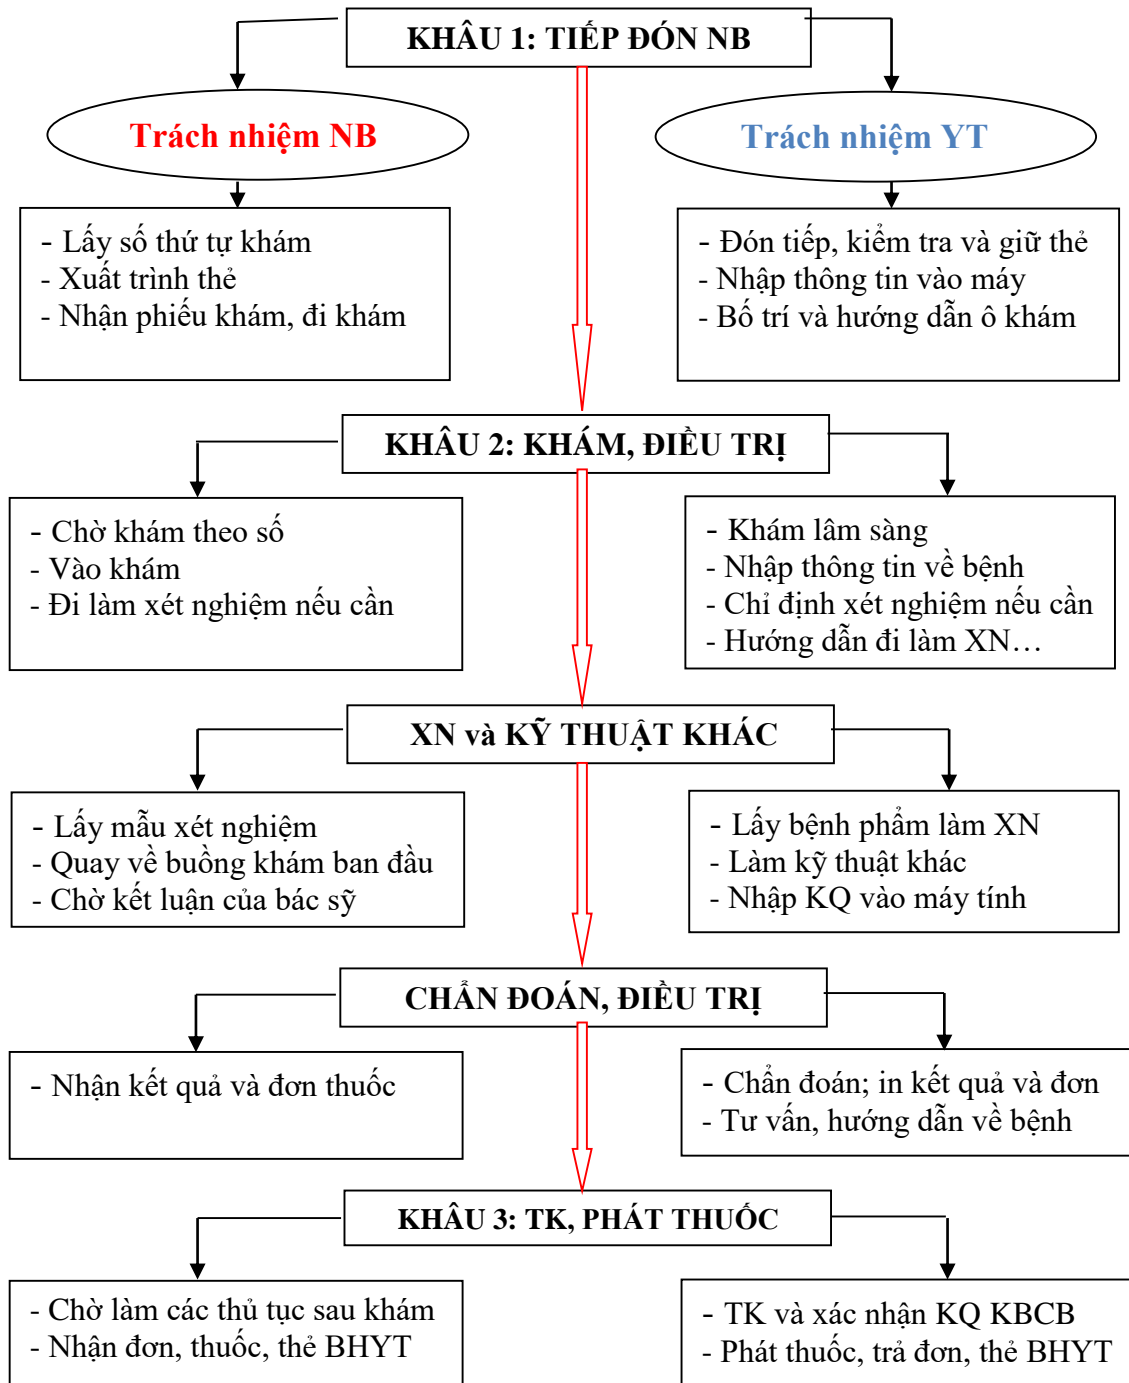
KHÂU 1: TIẾP ĐÓN NB

Trách nhiệm NB

Trách nhiệm YT

- Lấy số thứ tự khám
- Xuất trình thẻ
- Nhận phiếu khám, đi khám

- Đón tiếp, kiểm tra và giữ thẻ
- Nhập thông tin vào máy
- Bố trí và hướng dẫn ô khám

KHÂU 2: KHÁM, ĐIỀU TRỊ

- Chờ khám theo số
- Vào khám
- Đi làm xét nghiệm nếu cần

- Khám lâm sàng
- Nhập thông tin về bệnh
- Chỉ định xét nghiệm nếu cần
- Hướng dẫn đi làm XN…

XN và KỸ THUẬT KHÁC

- Lấy mẫu xét nghiệm
- Quay về buồng khám ban đầu
- Chờ kết luận của bác sỹ

- Lấy bệnh phẩm làm XN
- Làm kỹ thuật khác
- Nhập KQ vào máy tính

CHẨN ĐOÁN, ĐIỀU TRỊ

- Nhận kết quả và đơn thuốc

- Chẩn đoán; in kết quả và đơn
- Tư vấn, hướng dẫn về bệnh

KHÂU 3: TK, PHÁT THUỐC

- Chờ làm các thủ tục sau khám
- Nhận đơn, thuốc, thẻ BHYT

- TK và xác nhận KQ KBCB
- Phát thuốc, trả đơn, thẻ BHYT